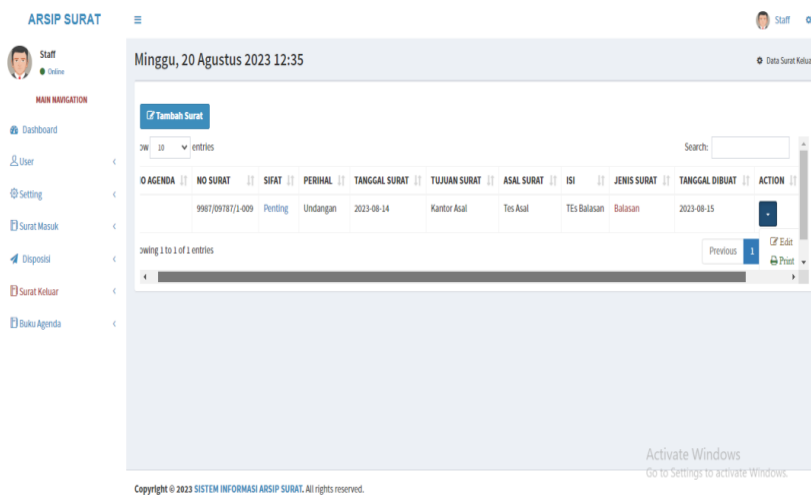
ARSIP SURAT

Staff
Online

MAIN NAVIGATION

Dashboard
User
Setting
Surat Masuk
Disposisi
Surat Keluar
Buku Agenda

Staff

Minggu, 20 Agustus 2023 12:35

Data Surat Kelua

Tambah Surat

ow 10 entries

Search:

| O AGENDA | NO SURAT | SIFAT | PERIHAL | TANGGAL SURAT | TUJUAN SURAT | ASAL SURAT | ISI | JENIS SURAT | TANGGAL DIBUAT | ACTION |
|---|---|---|---|---|---|---|---|---|---|---|
| | 9987/09787/1-009 | Penting | Undangan | 2023-08-14 | Kantor Asal | Tes Asal | TEs Balasan | Balasan | 2023-08-15 | |

owing 1 to 1 of 1 entries

Previous 1

Edit
Print

Activate Windows
Go to Settings to activate Windows.

Copyright © 2023 SISTEM INFORMASI ARSIP SURAT. All rights reserved.